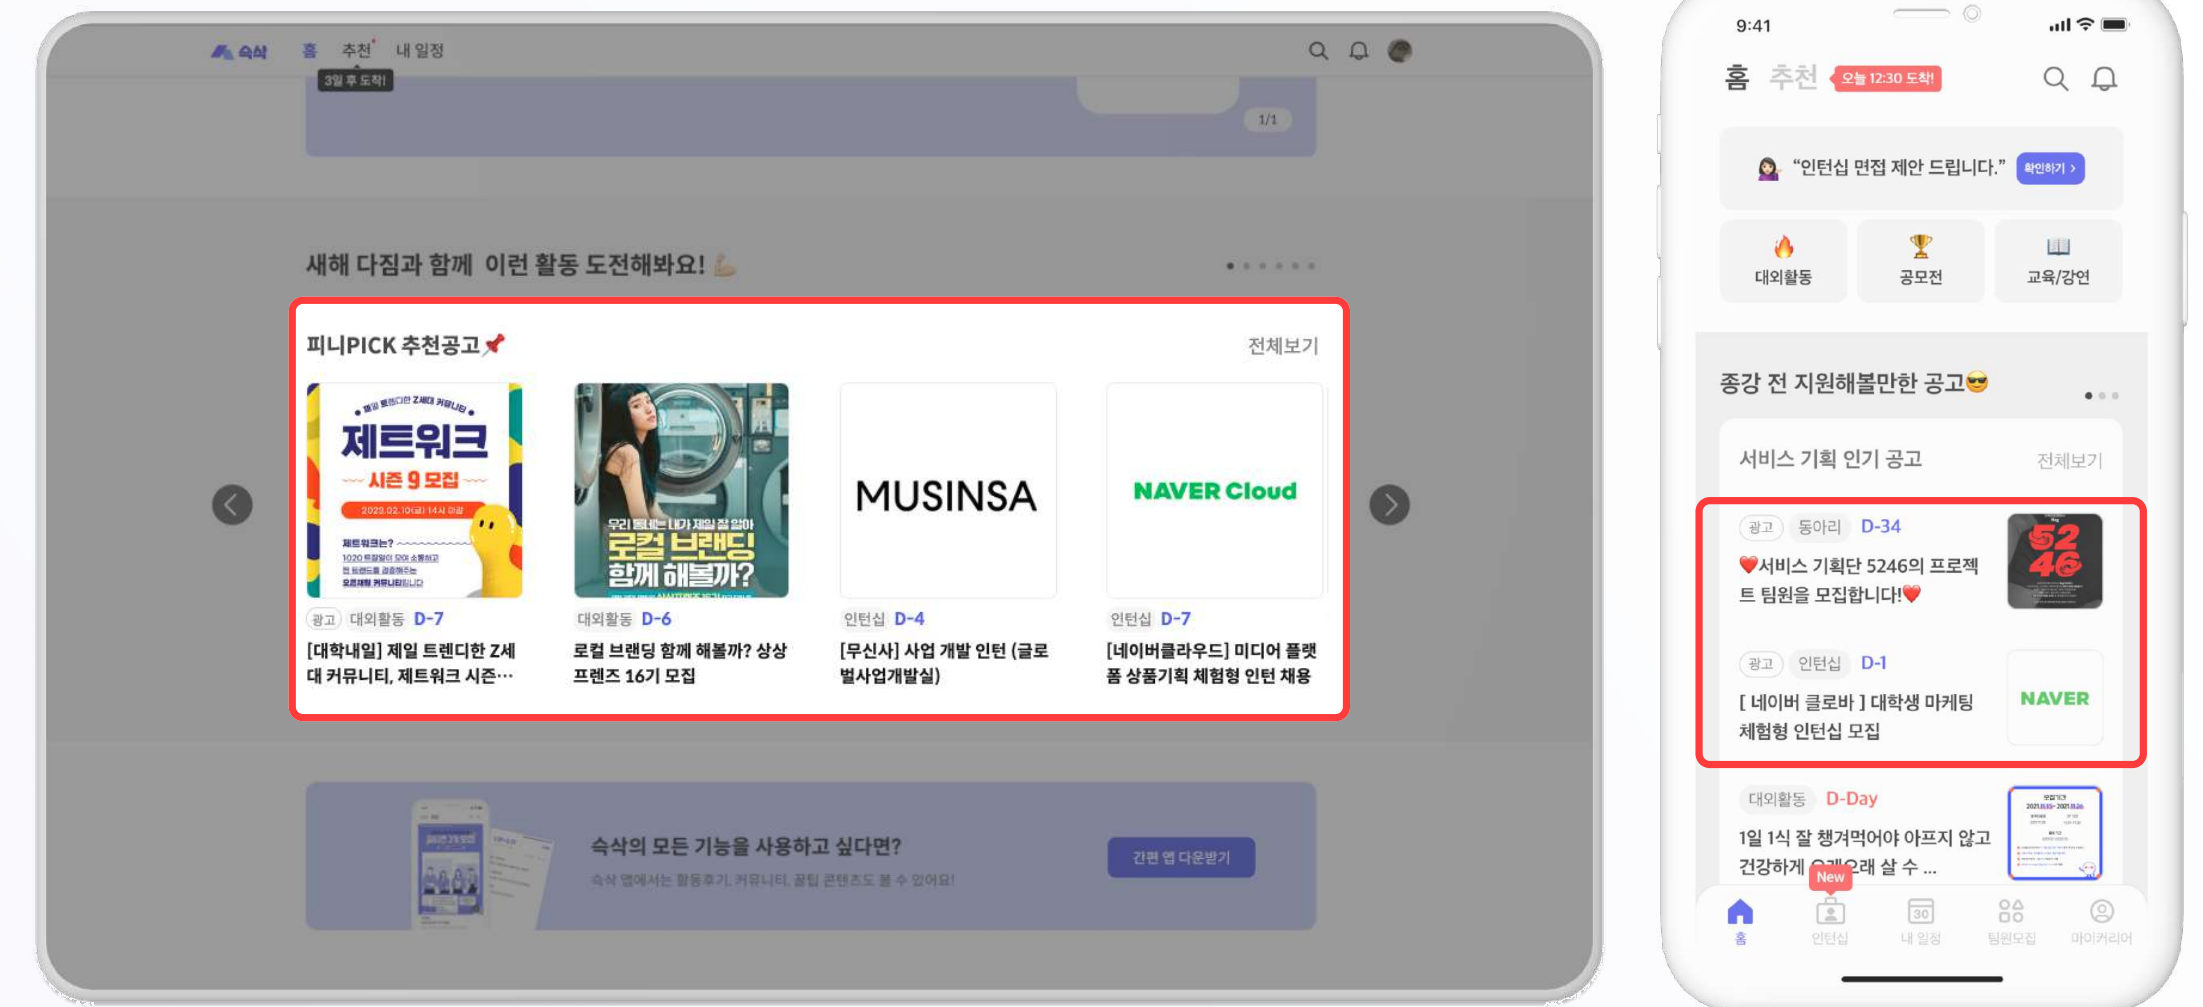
숙삭 홈 추천 내 일정
3일 후 도착!
1/1

새해 다짐과 함께 이런 활동 도전해봐요! 💪

피니PICK 추천공고📌
전체보기

제트워크
시즌 9 모집
2023.02.10(금) 14시 마감

우리 동네는 내가 제일 잘 알아
로컬 브랜딩 함께 해볼까?

MUSINSA

NAVER Cloud

광고 대외활동 D-7
[대학내일] 제일 트렌디한 Z세대 커뮤니티, 제트워크 시즌…

대외활동 D-6
로컬 브랜딩 함께 해볼까? 상상프렌즈 16기 모집

인턴십 D-4
[무신사] 사업 개발 인턴 (글로벌사업개발실)

인턴십 D-7
[네이버클라우드] 미디어 플랫폼 상품기획 체험형 인턴 채용

숙삭의 모든 기능을 사용하고 싶다면?
숙삭 앱에서는 활동후기, 커뮤니티, 꿀팁 콘텐츠도 볼 수 있어요!
간편 앱 다운받기

9:41
홈 추천 오늘 12:30 도착!
"인턴십 면접 제안 드립니다." 확인하기 >
🔥 대외활동
🏆 공모전
📖 교육/강연

종강 전 지원해볼만한 공고😎
서비스 기획 인기 공고 전체보기

광고 동아리 D-34
❤️서비스 기획단 5246의 프로젝트 팀원을 모집합니다!❤️
5246

광고 인턴십 D-1
[ 네이버 클로바 ] 대학생 마케팅 체험형 인턴십 모집
NAVER

대외활동 D-Day
1일 1식 잘 챙겨먹어야 아프지 않고 건강하게 오래오래 살 수 ...
New

홈 인턴십 내 일정 팀원모집 마이커리어